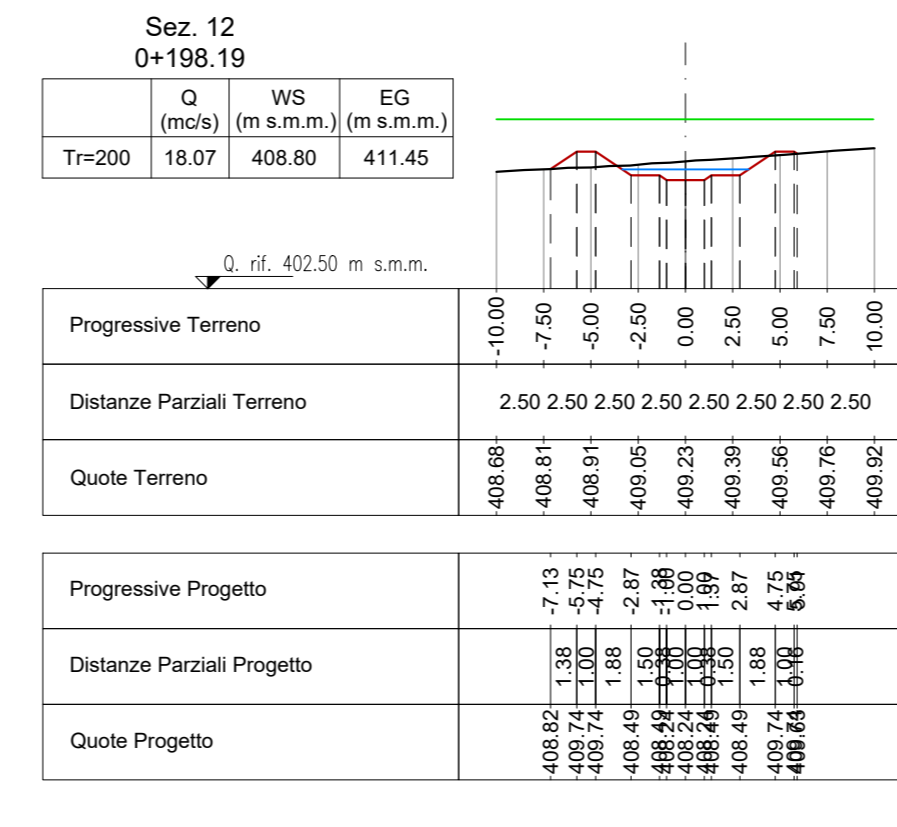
Sez. 12
0+198.19

| | Q (mc/s) | WS (m s.m.m.) | EG (m s.m.m.) |
|---|---|---|---|
| Tr=200 | 18.07 | 408.80 | 411.45 |

Q. rif. 402.50 m s.m.m.

| Progressive Terreno | -10.00 | -7.50 | -5.00 | -2.50 | 0.00 | 2.50 | 5.00 | 7.50 | 10.00 |
|---|---|---|---|---|---|---|---|---|---|
| Distanze Parziali Terreno | 2.50 | 2.50 | 2.50 | 2.50 | 2.50 | 2.50 | 2.50 | 2.50 | |
| Quote Terreno | 408.68 | 408.81 | 408.91 | 409.05 | 409.23 | 409.39 | 409.56 | 409.76 | 409.92 |

| Progressive Progetto | -7.13 | -5.75 | -4.75 | -2.87 | -1.38 | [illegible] | 0.00 | 1.00 | 1.38 | 2.87 | 4.75 | 5.75 | 5.91 |
|---|---|---|---|---|---|---|---|---|---|---|---|---|---|
| Distanze Parziali Progetto | 1.38 | 1.00 | 1.88 | 1.50 | 0.38 | 1.00 | 1.00 | 0.38 | 1.50 | 1.88 | 1.00 | 0.16 | |
| Quote Progetto | 408.82 | 409.74 | 409.74 | 408.49 | 408.49 | 408.24 | 408.24 | 408.24 | 408.49 | 408.49 | 409.74 | 409.74 | 409.63 |